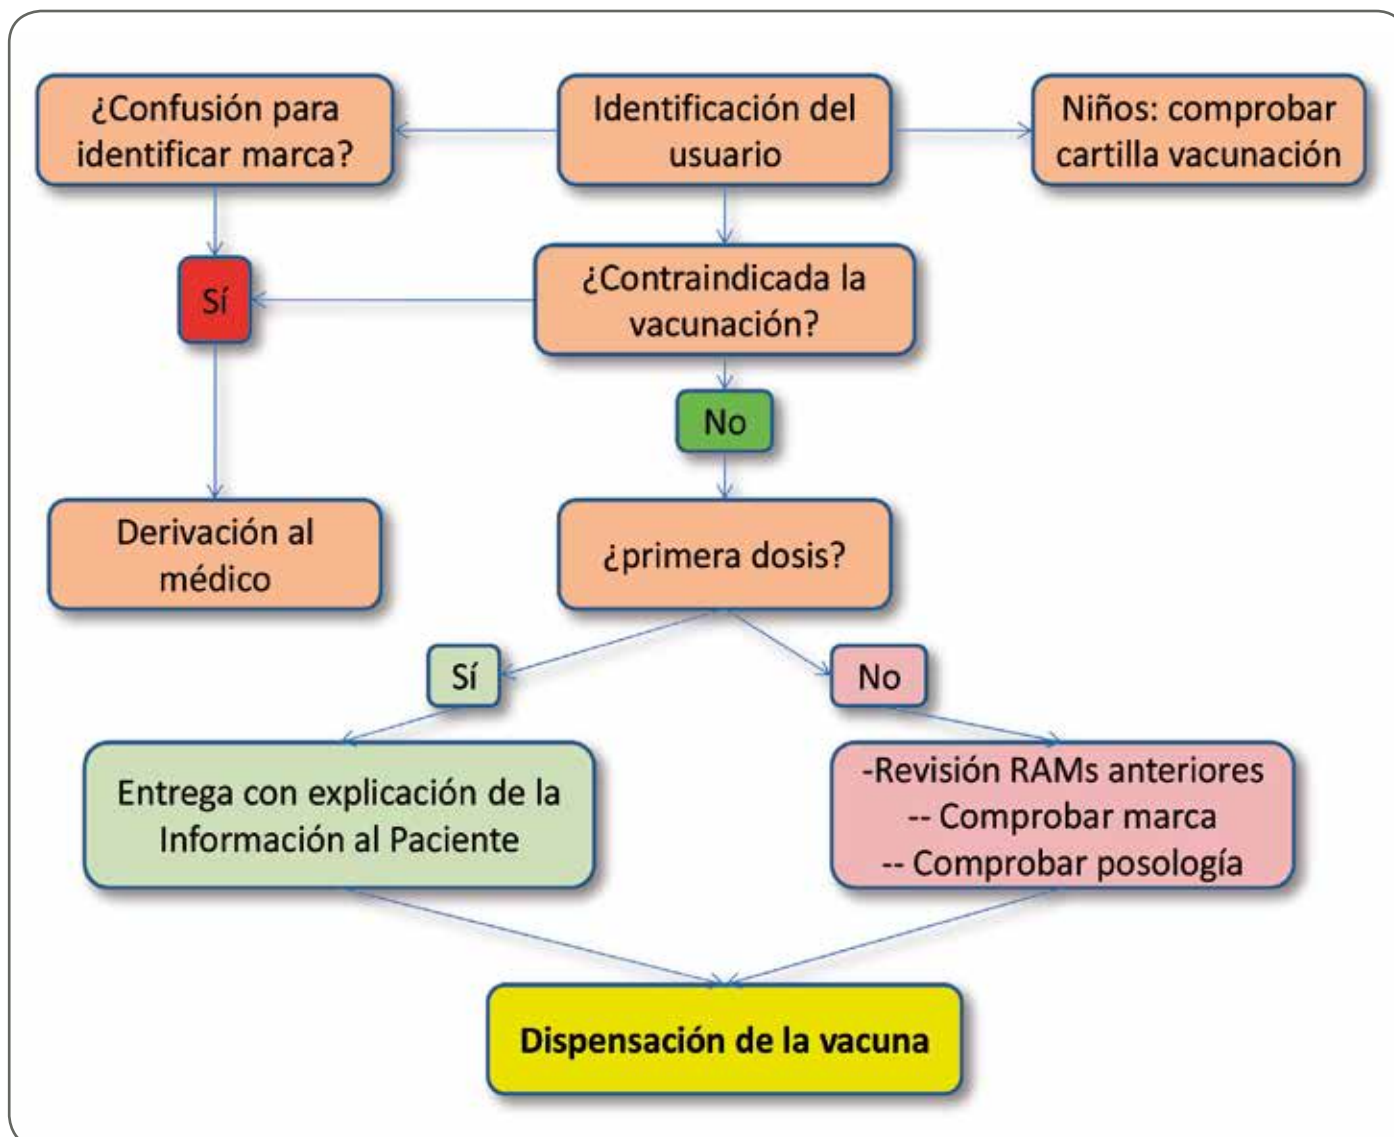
¿Confusión para identificar marca?

Identificación del usuario

Niños: comprobar cartilla vacunación

Sí

¿Contraindicada la vacunación?

No

Derivación al médico

¿primera dosis?

Sí

No

Entrega con explicación de la Información al Paciente

-Revisión RAMs anteriores
-- Comprobar marca
-- Comprobar posología

Dispensación de la vacuna